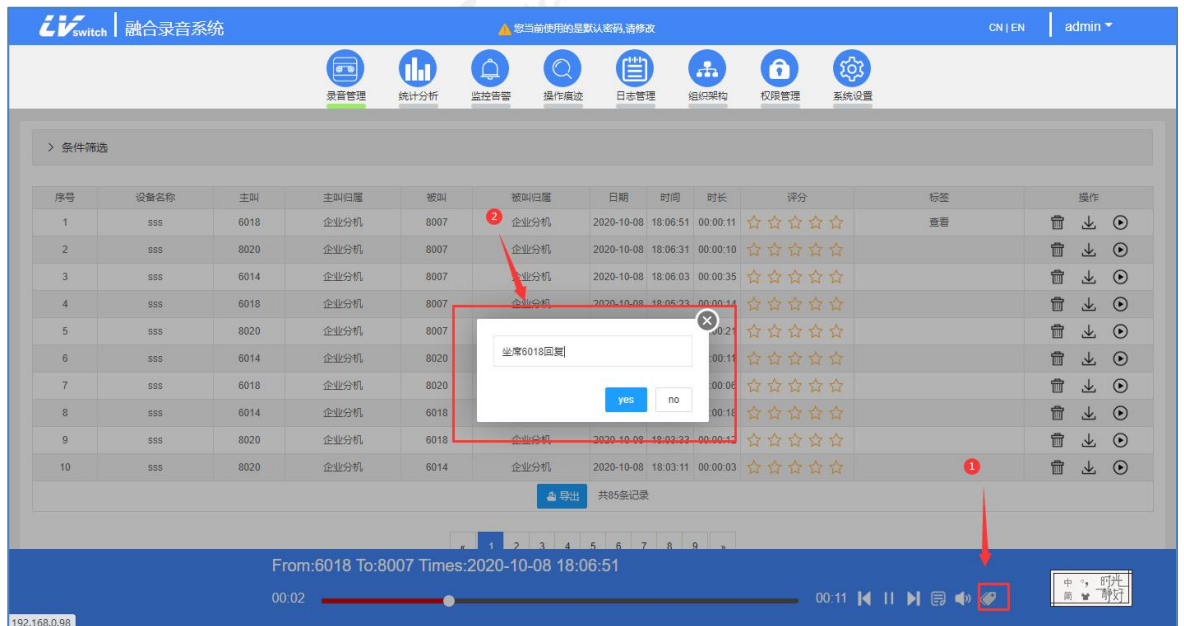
LVswitch 融合录音系统

您当前使用的是默认密码,请修改

CN | EN

admin

录音管理 统计分析 监控告警 操作痕迹 日志管理 组织架构 权限管理 系统设置

> 条件筛选

| 序号 | 设备名称 | 主叫 | 主叫归属 | 被叫 | 被叫归属 | 日期 | 时间 | 时长 | 评分 | 标签 | 操作 |
|---|---|---|---|---|---|---|---|---|---|---|---|
| 1 | sss | 6018 | 企业分机 | 8007 | 企业分机 | 2020-10-08 | 18:06:51 | 00:00:11 | ☆☆☆☆☆ | 查看 | |
| 2 | sss | 8020 | 企业分机 | 8007 | 企业分机 | 2020-10-08 | 18:06:31 | 00:00:10 | ☆☆☆☆☆ | | |
| 3 | sss | 6014 | 企业分机 | 8007 | 企业分机 | 2020-10-08 | 18:06:03 | 00:00:35 | ☆☆☆☆☆ | | |
| 4 | sss | 6018 | 企业分机 | 8007 | 企业分机 | 2020-10-08 | 18:05:23 | 00:00:14 | ☆☆☆☆☆ | | |
| 5 | sss | 8020 | 企业分机 | 8007 | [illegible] | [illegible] | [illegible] | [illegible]:21 | ☆☆☆☆☆ | | |
| 6 | sss | 6014 | 企业分机 | 8020 | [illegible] | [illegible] | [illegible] | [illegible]:11 | ☆☆☆☆☆ | | |
| 7 | sss | 6018 | 企业分机 | 8020 | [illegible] | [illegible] | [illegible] | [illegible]:06 | ☆☆☆☆☆ | | |
| 8 | sss | 6014 | 企业分机 | 6018 | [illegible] | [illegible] | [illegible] | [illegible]:18 | ☆☆☆☆☆ | | |
| 9 | sss | 8020 | 企业分机 | 6018 | 企业分机 | 2020-10-08 | 18:03:33 | 00:00:12 | ☆☆☆☆☆ | | |
| 10 | sss | 8020 | 企业分机 | 6014 | 企业分机 | 2020-10-08 | 18:03:11 | 00:00:03 | ☆☆☆☆☆ | | |

2

坐席6018回复

yes no

1

导出 共85条记录

« 1 2 3 4 5 6 7 8 9 »

From:6018 To:8007 Times:2020-10-08 18:06:51

00:02

00:11

中 简 时光静好

192.168.0.98